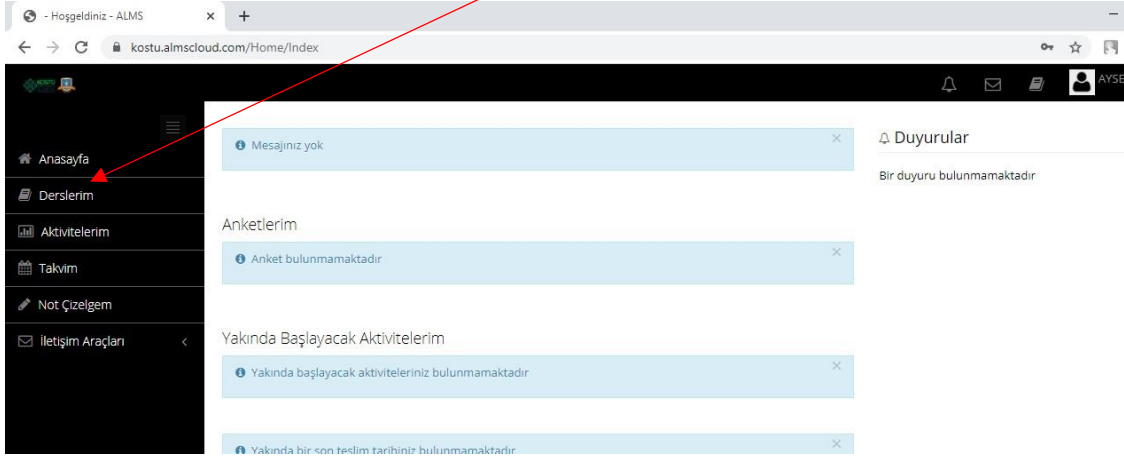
- Hoşgeldiniz - ALMS ×
+

kostu.almscloud.com/Home/Index

AYSE

Anasayfa
Derslerim
Aktivitelerim
Takvim
Not Çizelgem
İletişim Araçları

Mesajınız yok ×

Anketlerim

Anket bulunmamaktadır ×

Yakında Başlayacak Aktivitelerim

Yakında başlayacak aktiviteleriniz bulunmamaktadır ×

Yakında bir son teslim tarihiniz bulunmamaktadır ×

Duyurular

Bir duyuru bulunmamaktadır